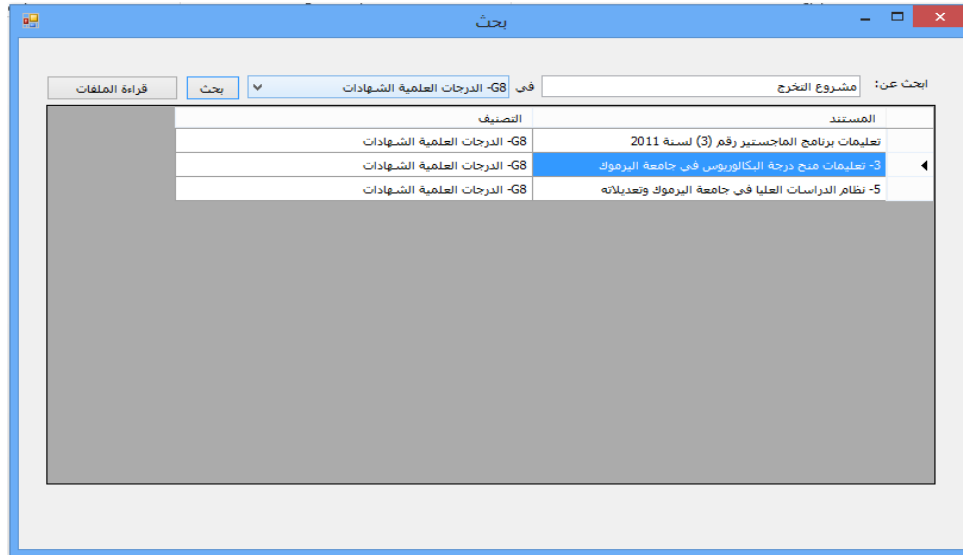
بحث

ابحث عن: مشروع التخرج في G8- الدرجات العلمية الشهادات بحث قراءة الملفات

| المستند | التصنيف |
|---|---|
| تعليمات برنامج الماجستير رقم (3) لسنة 2011 | G8- الدرجات العلمية الشهادات |
| 3- تعليمات منح درجة البكالوريوس في جامعة اليرموك | G8- الدرجات العلمية الشهادات |
| 5- نظام الدراسات العليا في جامعة اليرموك وتعديلاته | G8- الدرجات العلمية الشهادات |